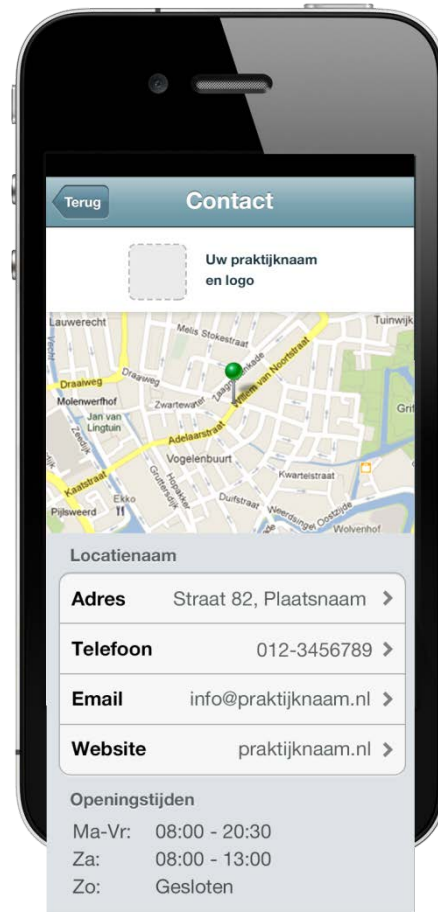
Terug

Contact

Uw praktijknaam en logo

Lauwerecht
Melis Stokestraat
Tuinwijk
Draaiweg
Draaiweg
Zaagmolenkade
Molenwerfhof
Zwartewater
Willem van Noortstraat
Jan van Lingtuin
Grif
Zeedijk
Adelaarsstraat
Vogelenbuurt
Kaatstraat
Ekko
Kwartelstraat
Pijlsweerd
Gruttersdijk
Hopakker
Duifstraat
Weerdsingel Oostzijde
Wolvenhof

Locatienaam

Adres Straat 82, Plaatsnaam >

Telefoon 012-3456789 >

Email info@praktijknaam.nl >

Website praktijknaam.nl >

Openingstijden

Ma-Vr: 08:00 - 20:30
Za: 08:00 - 13:00
Zo: Gesloten